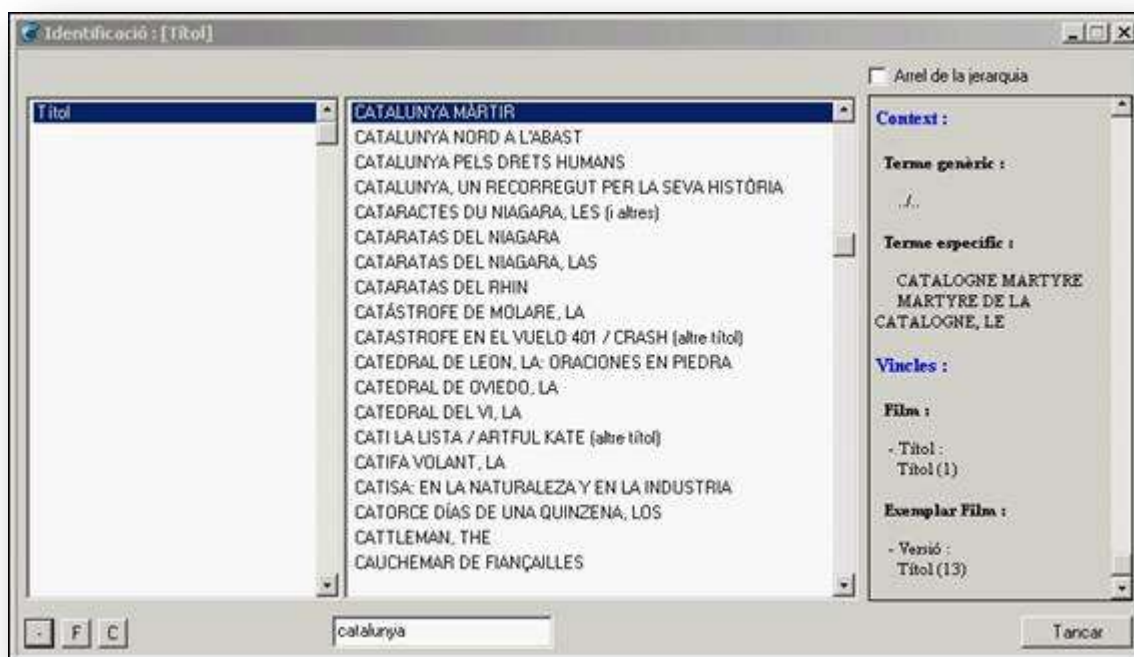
Identificació : [Títol]

Arrel de la jerarquia

Títol

CATALUNYA MÀRTIR
CATALUNYA NORD A L'ABAST
CATALUNYA PELS DRETS HUMANS
CATALUNYA, UN RECORREGUT PER LA SEVA HISTÒRIA
CATARACTES DU NIAGARA, LES (i altres)
CATARATAS DEL NIAGARA
CATARATAS DEL NIAGARA, LAS
CATARATAS DEL RHIN
CATÁSTROFE DE MOLARE, LA
CATASTROFE EN EL VUELO 401 / CRASH (altre títol)
CATEDRAL DE LEON, LA: ORACIONES EN PIEDRA
CATEDRAL DE OVIEDO, LA
CATEDRAL DEL VI, LA
CATI LA LISTA / ARTFUL KATE (altre títol)
CATIFA VOLANT, LA
CATISA: EN LA NATURALEZA Y EN LA INDUSTRIA
CATORCE DÍAS DE UNA QUINZENA, LOS
CATTLEMAN, THE
CAUCHEMAR DE FIANÇAILLES

Context :

Terme genèric :

../..

Terme específic :

CATALOGNE MARTYRE
MARTYRE DE LA CATALOGNE, LE

Vincles :

Film :

- Títol :
Títol (1)

Exemplar Film :

- Versió :
Títol (13)

- F C

catalunya

Tancar